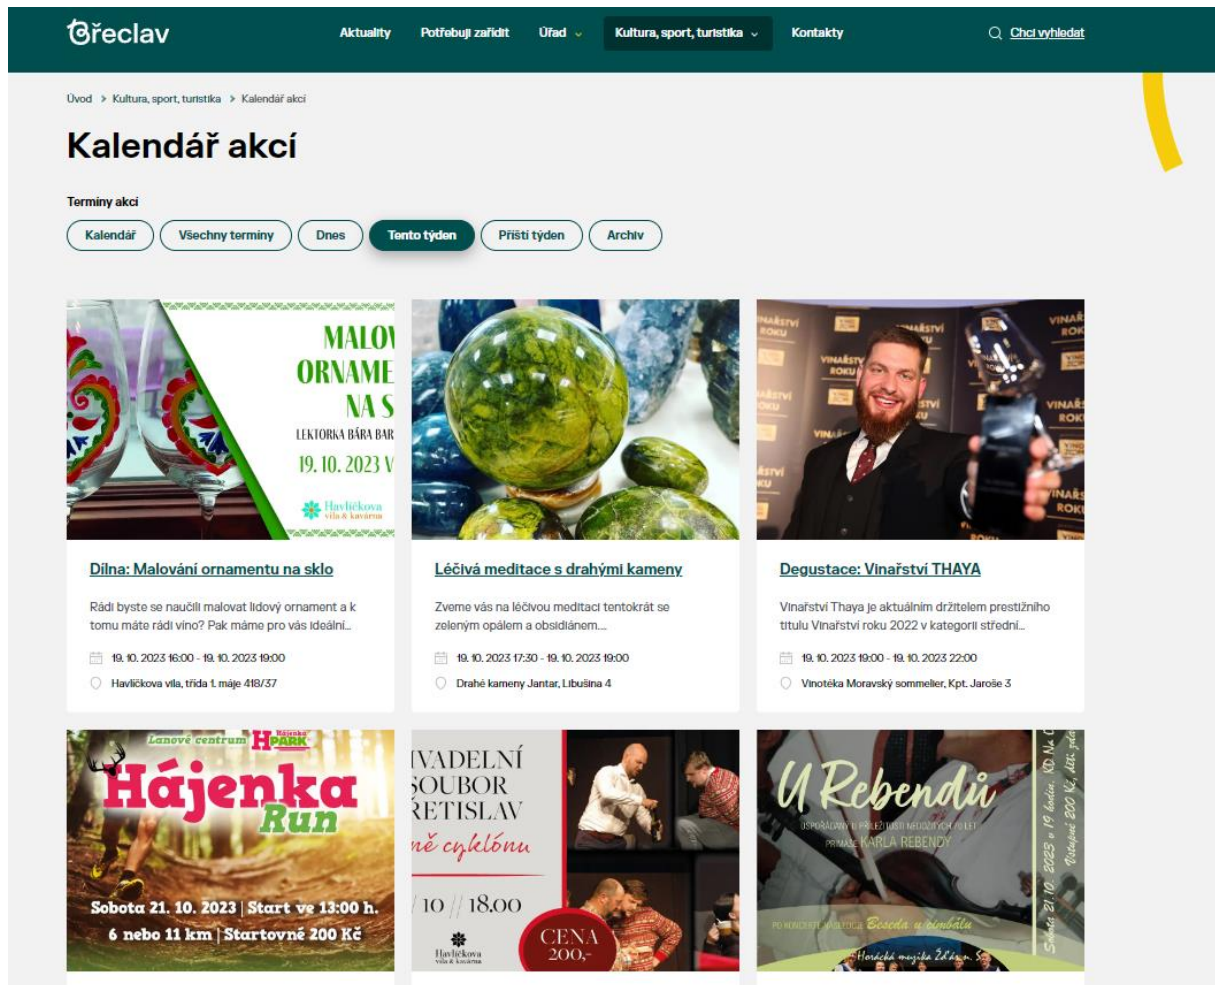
Břeclav

Aktuality
Potřebuji zařídit
Úřad
Kultura, sport, turistika
Kontakty
Chci vyhledat

Úvod > Kultura, sport, turistika > Kalendář akcí

Kalendář akcí

Termíny akcí

Kalendář
Všechny termíny
Dnes
Tento týden
Příští týden
Archiv

MALOV
ORNAME
NA S
LEKTORKA BÁRA BAR
19. 10. 2023 V
Havlíčkova vila & kavárna

Dílna: Malování ornamentu na sklo

Rádi byste se naučili malovat lidový ornament a k tomu máte rádi víno? Pak máme pro vás ideální...

19. 10. 2023 16:00 - 19. 10. 2023 19:00

Havlíčkova vila, třída 1. máje 418/37

Léčivá meditace s drahými kameny

Zveme vás na léčivou meditaci tentokrát se zeleným opálem a obsidiánem...

19. 10. 2023 17:30 - 19. 10. 2023 19:00

Drahé kameny Jantar, Libušina 4

VINAŘSTVÍ ROKU

Degustace: Vinařství THAYA

Vinařství Thaya je aktuálním držitelem prestižního titulu Vinařství roku 2022 v kategorii střední...

19. 10. 2023 19:00 - 19. 10. 2023 22:00

Vinotéka Moravský sommelier, Kpt. Jaroše 3

Lanové centrum Hájenka PARK
Hájenka Run
Sobota 21. 10. 2023 | Start ve 13:00 h.
6 nebo 11 km | Startovné 200 Kč

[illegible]VADELNÍ
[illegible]OUBOR
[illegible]ETISLAV
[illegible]ně cyklónu
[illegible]10 // 18.00
CENA 200,-
Havlíčkova vila & kavárna

U Rebendů
USPOŘÁDANÝ U PŘÍLEŽITOSTI NEDOŽITÝCH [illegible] LET PRIMÁŠE KARLA REBENDY
PO KONCERTĚ VÁS ZVE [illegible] Beseda u cimbálu
Horácká muzika Žďár n. S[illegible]
Sobota 21. 10. 2023 v 19 hodin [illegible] Vstupné 200 Kč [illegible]